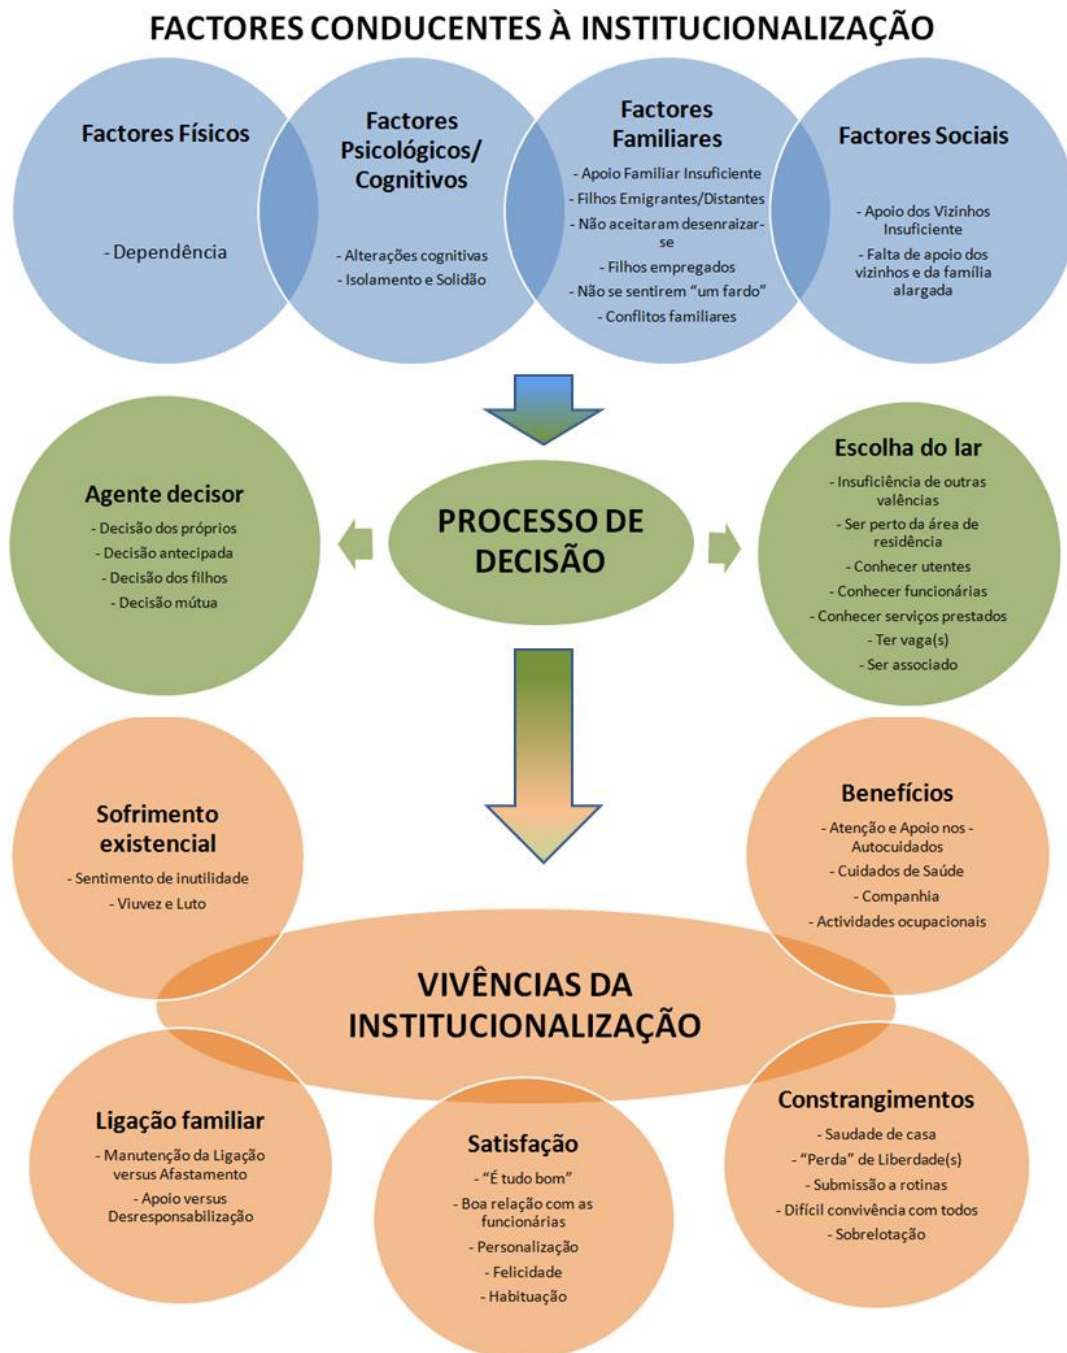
FACTORES CONDUCENTES À INSTITUCIONALIZAÇÃO

Factores Físicos

- Dependência

Factores Psicológicos/ Cognitivos

- Alterações cognitivas
- Isolamento e Solidão

Factores Familiares

- Apoio Familiar Insuficiente
- Filhos Emigrantes/Distantes
- Não aceitaram desenraizar-se
- Filhos empregados
- Não se sentirem "um fardo"
- Conflitos familiares

Factores Sociais

- Apoio dos Vizinhos Insuficiente
- Falta de apoio dos vizinhos e da família alargada

Agente decisor

- Decisão dos próprios
- Decisão antecipada
- Decisão dos filhos
- Decisão mútua

PROCESSO DE DECISÃO

Escolha do lar

- Insuficiência de outras valências
- Ser perto da área de residência
- Conhecer utentes
- Conhecer funcionárias
- Conhecer serviços prestados
- Ter vaga(s)
- Ser associado

Sofrimento existencial

- Sentimento de inutilidade
- Viuvez e Luto

Benefícios

- Atenção e Apoio nos Autocuidados
- Cuidados de Saúde
- Companhia
- Actividades ocupacionais

VIVÊNCIAS DA INSTITUCIONALIZAÇÃO

Ligação familiar

- Manutenção da Ligação versus Afastamento
- Apoio versus Desresponsabilização

Satisfação

- "É tudo bom"
- Boa relação com as funcionárias
- Personalização
- Felicidade
- Habituação

Constrangimentos

- Saudade de casa
- "Perda" de Liberdade(s)
- Submissão a rotinas
- Difícil convivência com todos
- Sobrelotação